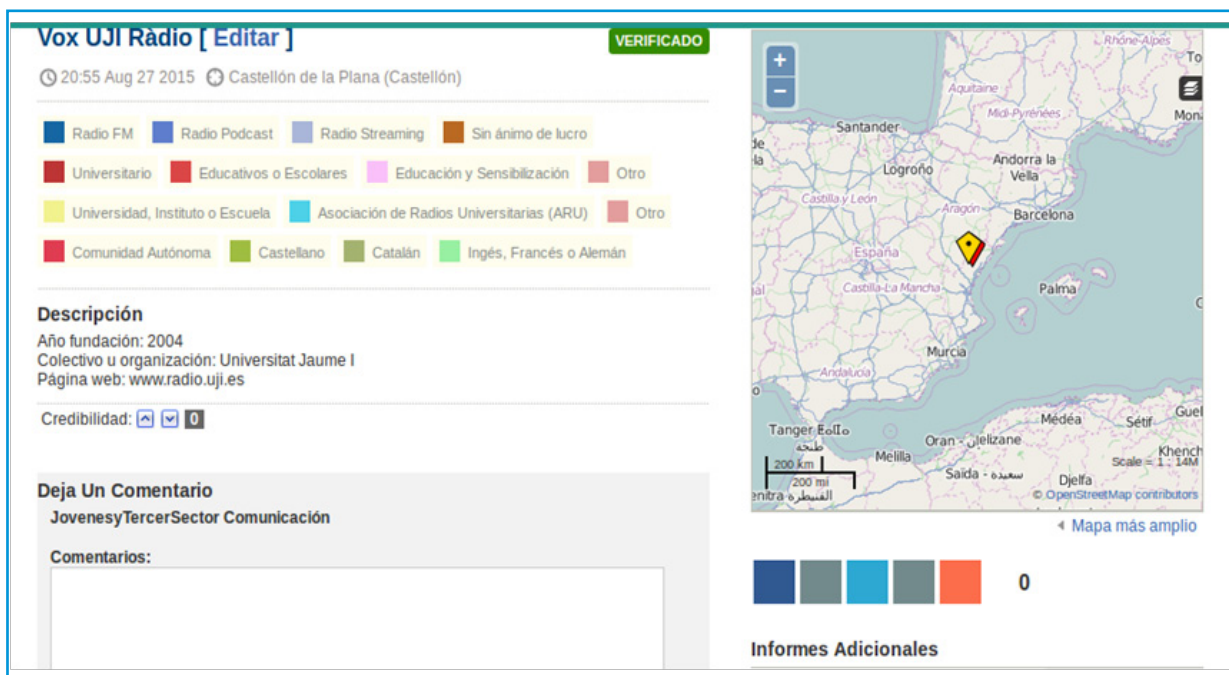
Vox UJI Ràdio [ Editar ]

VERIFICADO

20:55 Aug 27 2015 Castellón de la Plana (Castellón)

Radio FM Radio Podcast Radio Streaming Sin ánimo de lucro Universitario Educativos o Escolares Educación y Sensibilización Otro Universidad, Instituto o Escuela Asociación de Radios Universitarias (ARU) Otro Comunidad Autónoma Castellano Catalán Ingés, Francés o Alemán

Descripción
Año fundación: 2004
Colectivo u organización: Universitat Jaume I
Página web: www.radio.uji.es

Credibilidad: 0

Deja Un Comentario
JovenesyTercerSector Comunicación

Comentarios:

+
−
Rhône-Alpes
Aquitaine
Midi-Pyrénées
Santander
Mon
Andorra la Vella
Logroño
Castilla y León
Aragón
Barcelona
España
Castilla-La Mancha
Palma
Murcia
Andalucía
Tanger طنجة
Oran - وهران
Médéa
Sétif
Guel
Khench
Melilla
Saïda - سعيدة
Djelfa
200 km
200 mi
Scale = 1 : 14M
© OpenStreetMap contributors

Mapa más amplio

0

Informes Adicionales